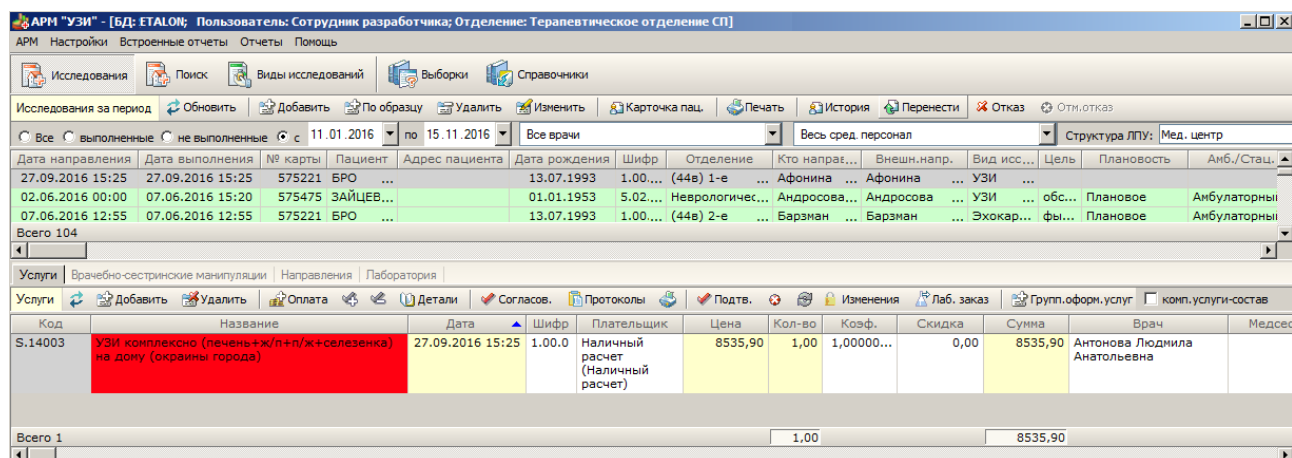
АРМ "УЗИ" - [БД: ETALON; Пользователь: Сотрудник разработчика; Отделение: Терапевтическое отделение СП]

АРМ Настройки Встроенные отчеты Отчеты Помощь

Исследования Поиск Виды исследований Выборки Справочники

Исследования за период Обновить Добавить По образцу Удалить Изменить Карточка пац. Печать История Перенести Отказ Отм.отказ

Все выполненные не выполненные с 11.01.2016 по 15.11.2016 Все врачи Весь сред. персонал Структура ЛПУ: Мед. центр

| Дата направления | Дата выполнения | № карты | Пациент | Адрес пациента | Дата рождения | Шифр | Отделение | Кто направ... | Внешн.напр. | Вид исс... | Цель | Плановость | Амб./Стац. |
|---|---|---|---|---|---|---|---|---|---|---|---|---|---|
| 27.09.2016 15:25 | 27.09.2016 15:25 | 575221 | БРО ... | | 13.07.1993 | 1.00... | (44в) 1-е ... | Афонина ... | Афонина ... | УЗИ ... | | | |
| 02.06.2016 00:00 | 07.06.2016 15:20 | 575475 | ЗАЙЦЕВ... | | 01.01.1953 | 5.02... | Неврологичес... | Андросова... | Андросова ... | УЗИ | обс... | Плановое | Амбулаторный |
| 07.06.2016 12:55 | 07.06.2016 12:55 | 575221 | БРО ... | | 13.07.1993 | 1.00... | (44в) 2-е ... | Барзман ... | Барзман ... | Эхокар... | фы... | Плановое | Амбулаторный |

Всего 104

Услуги Врачебно-сестринские манипуляции Направления Лаборатория

Услуги Добавить Удалить Оплата Детали Согласов. Протоколы Подтв. Изменения Лаб. заказ Групп.оформ.услуг комп.услуги-состав

| Код | Название | Дата | Шифр | Плательщик | Цена | Кол-во | Коэф. | Скидка | Сумма | Врач | Медсе |
|---|---|---|---|---|---|---|---|---|---|---|---|
| S.14003 | УЗИ комплексно (печень+ж/п+п/ж+селезенка) на дому (окраины города) | 27.09.2016 15:25 | 1.00.0 | Наличный расчет (Наличный расчет) | 8535,90 | 1,00 | 1,00000... | 0,00 | 8535,90 | Антонова Людмила Анатольевна | |

Всего 1 1,00 8535,90